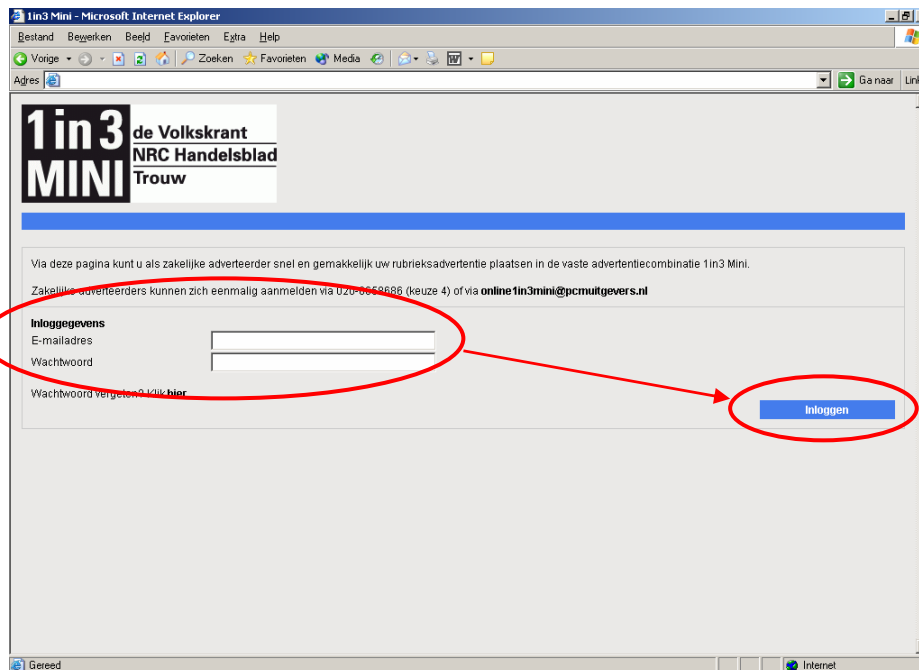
1in3 Mini - Microsoft Internet Explorer

Bestand Bewerken Beeld Favorieten Extra Help

Vorige Zoeken Favorieten Media

Adres

Ga naar Lin

1 in 3 MINI

de Volkskrant
NRC Handelsblad
Trouw

Via deze pagina kunt u als zakelijke adverteerder snel en gemakkelijk uw rubrieksadvertentie plaatsen in de vaste advertentiecombinatie 1in3 Mini.

Zakelijke adverteerders kunnen zich eenmalig aanmelden via 020-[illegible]686 (keuze 4) of via online1in3mini@pcmuitgevers.nl

Inloggegevens
E-mailadres
Wachtwoord

Wachtwoord vergeten? Klik hier

Inloggen

Gereed

Internet